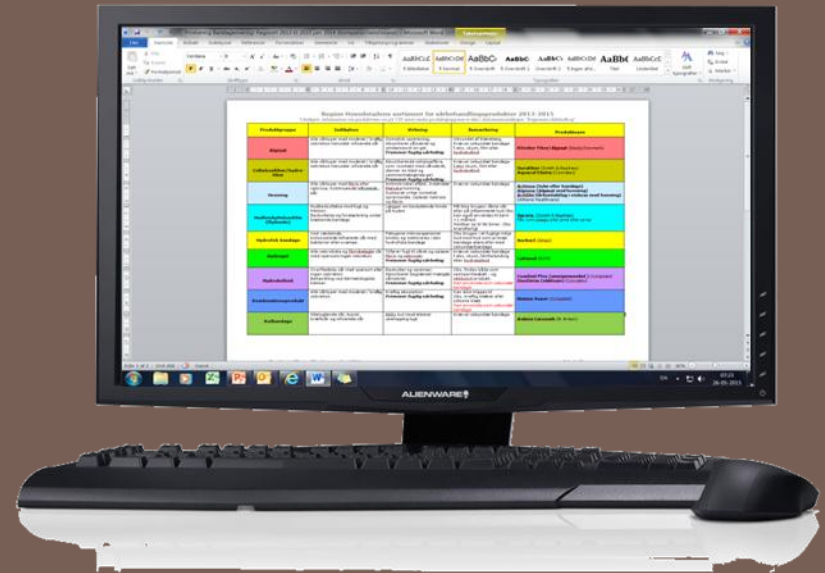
Region Hovedstaden sortiment for sårbehandlingsprodukter 2013-2015

| Produktgruppe | Indikation | Virkning | Bemærkning | Produktnavn |
|---|---|---|---|---|
| Alginat | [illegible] | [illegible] | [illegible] | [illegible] |
| Cellulosefiber/hydrofiber | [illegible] | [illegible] | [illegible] | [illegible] |
| Hevning | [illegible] | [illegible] | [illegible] | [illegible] |
| Hudbeskyttende (hydrofil) | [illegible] | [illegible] | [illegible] | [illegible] |
| Hydrofob bandage | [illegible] | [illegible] | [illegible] | Sorbact |
| Hydrogel | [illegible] | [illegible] | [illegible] | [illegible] |
| Hydrokolloid | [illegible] | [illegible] | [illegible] | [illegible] |
| Kombinationsprodukt | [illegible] | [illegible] | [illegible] | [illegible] |
| Kulbandage | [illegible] | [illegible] | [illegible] | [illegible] |

ALIENWARE